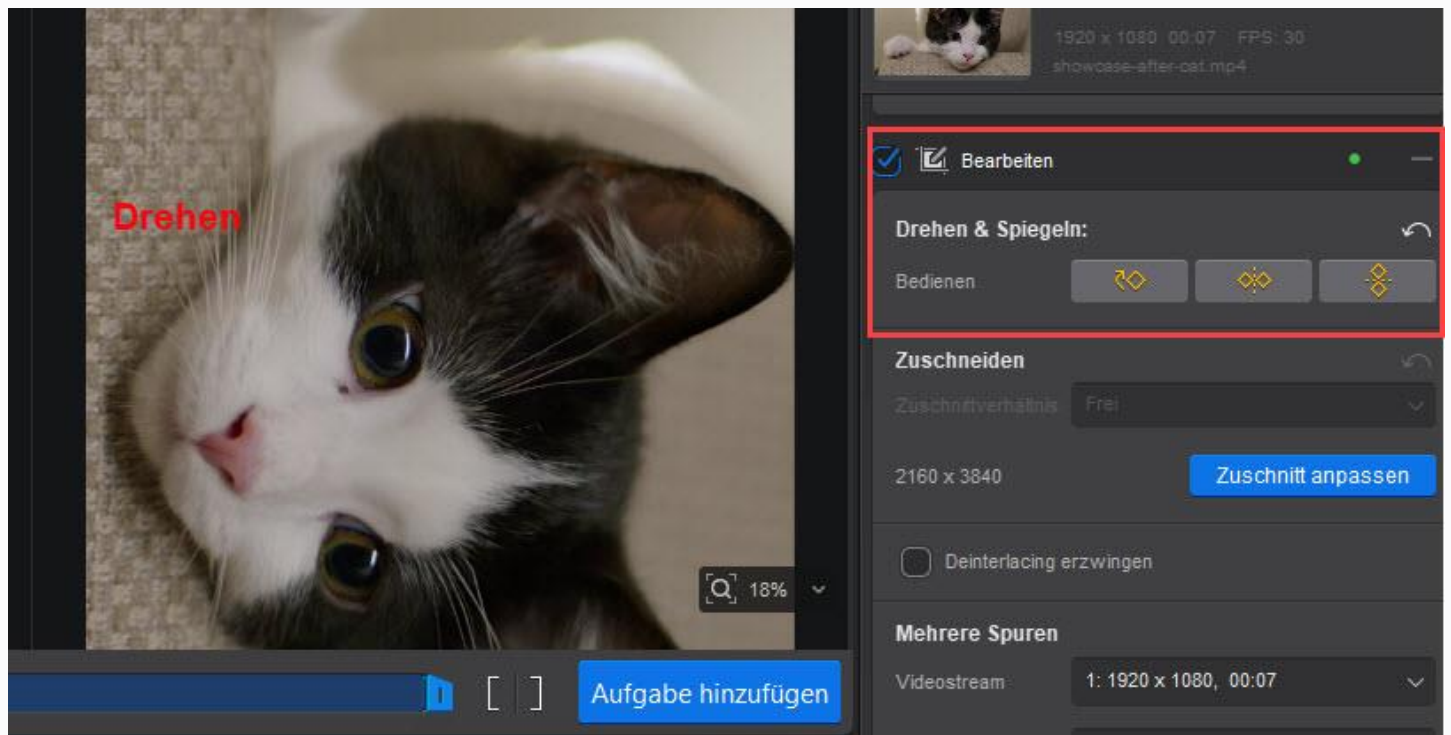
Drehen

18%

[ ]

Aufgabe hinzufügen

1920 x 1080 00:07 FPS: 30
showcase-after-cat.mp4

Bearbeiten

Drehen & Spiegeln:

Bedienen

Zuschneiden

Zuschnittverhältnis Frei

2160 x 3840

Zuschnitt anpassen

Deinterlacing erzwingen

Mehrere Spuren

Videostream 1: 1920 x 1080, 00:07